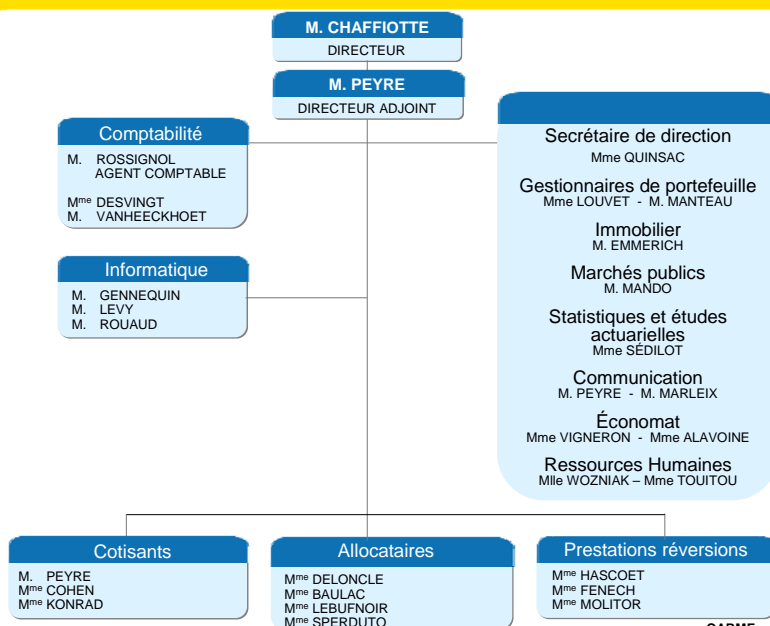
M. CHAFFIOTTE
DIRECTEUR

M. PEYRE
DIRECTEUR ADJOINT

Comptabilité
M. ROSSIGNOL
AGENT COMPTABLE

M$^{me}$ DESVINGT
M. VANHEECKHOET

Informatique
M. GENNEQUIN
M. LEVY
M. ROUAUD

Secrétaire de direction
Mme QUINSAC

Gestionnaires de portefeuille
Mme LOUVET - M. MANTEAU

Immobilier
M. EMMERICH

Marchés publics
M. MANDO

Statistiques et études actuarielles
Mme SÉDILOT

Communication
M. PEYRE - M. MARLEIX

Économat
Mme VIGNERON - Mme ALAVOINE

Ressources Humaines
Mlle WOZNIAK – Mme TOUITOU

Cotisants
M. PEYRE
M$^{me}$ COHEN
M$^{me}$ KONRAD

Allocataires
M$^{me}$ DELONCLE
M$^{me}$ BAULAC
M$^{me}$ LEBUFNOIR
M$^{me}$ SPERDUTO

Prestations réversions
M$^{me}$ HASCOET
M$^{me}$ FENECH
M$^{me}$ MOLITOR

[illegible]